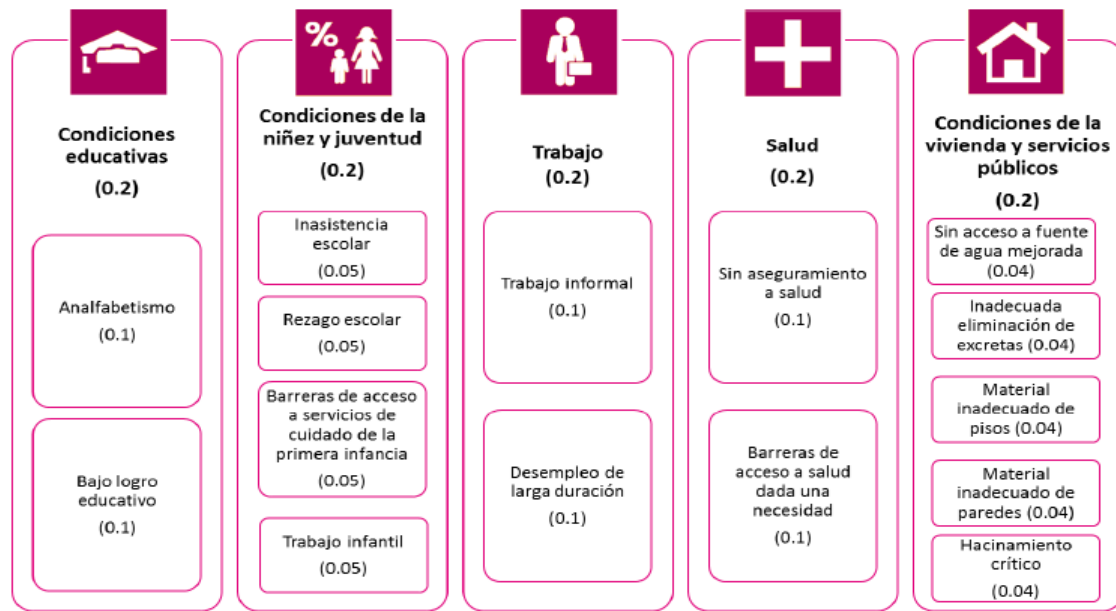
Condiciones educativas

(0.2)

Analfabetismo

(0.1)

Bajo logro educativo

(0.1)

%

Condiciones de la niñez y juventud

(0.2)

Inasistencia escolar

(0.05)

Rezago escolar

(0.05)

Barreras de acceso a servicios de cuidado de la primera infancia

(0.05)

Trabajo infantil

(0.05)

Trabajo

(0.2)

Trabajo informal

(0.1)

Desempleo de larga duración

(0.1)

Salud

(0.2)

Sin aseguramiento a salud

(0.1)

Barreras de acceso a salud dada una necesidad

(0.1)

Condiciones de la vivienda y servicios públicos

(0.2)

Sin acceso a fuente de agua mejorada

(0.04)

Inadecuada eliminación de excretas (0.04)

Material inadecuado de pisos (0.04)

Material inadecuado de paredes (0.04)

Hacinamiento crítico

(0.04)